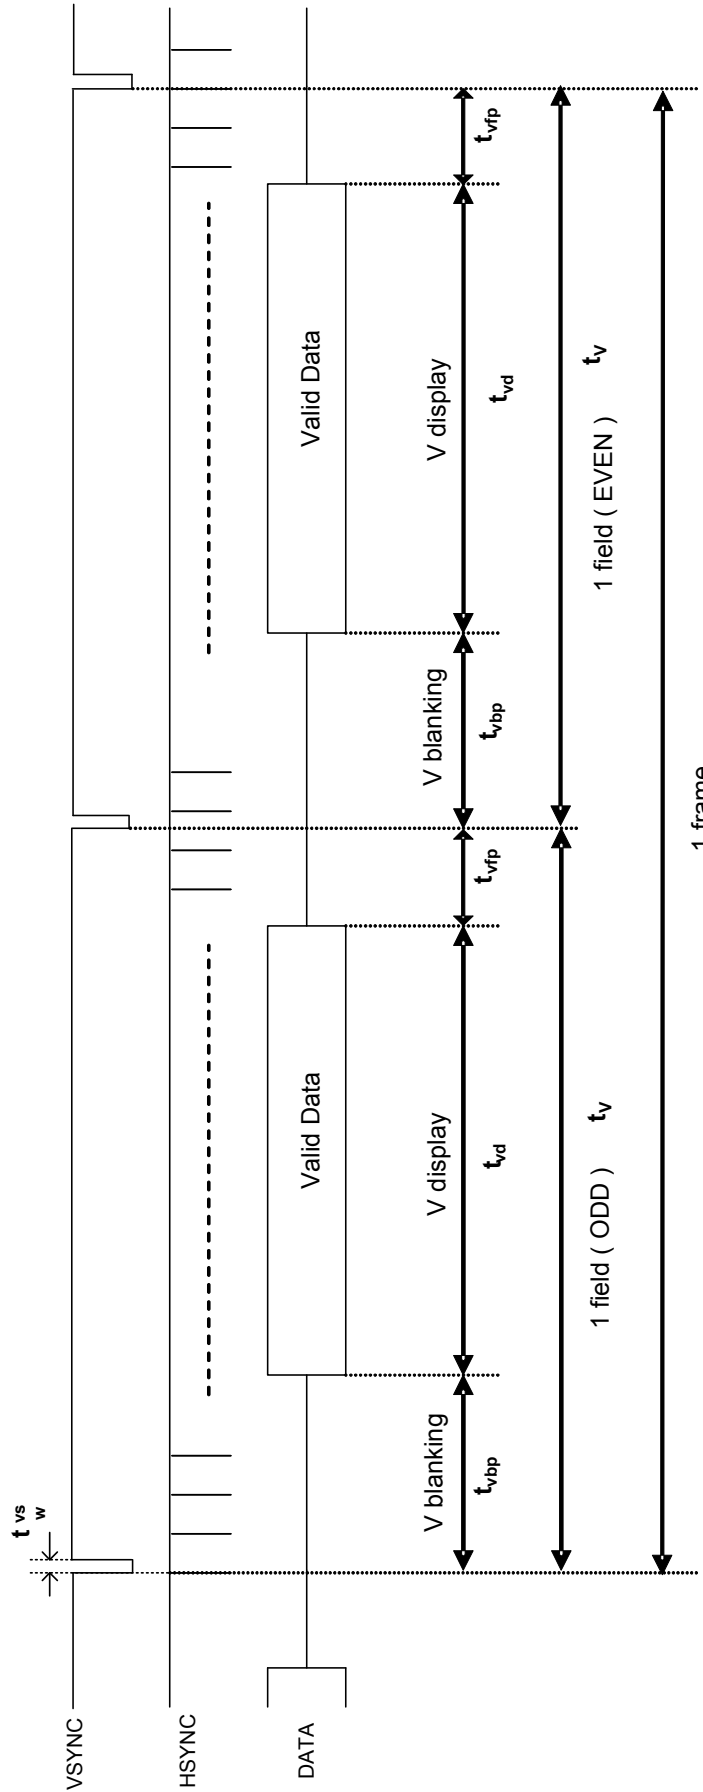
VSYNC
HSYNC
DATA
$t_{vsw}$
V blanking
$t_{vbp}$
Valid Data
V display
$t_{vd}$
$t_{vfp}$
1 field ( ODD )
$t_v$
V blanking
$t_{vbp}$
Valid Data
V display
$t_{vd}$
$t_{vfp}$
1 field ( EVEN )
$t_v$
1 frame